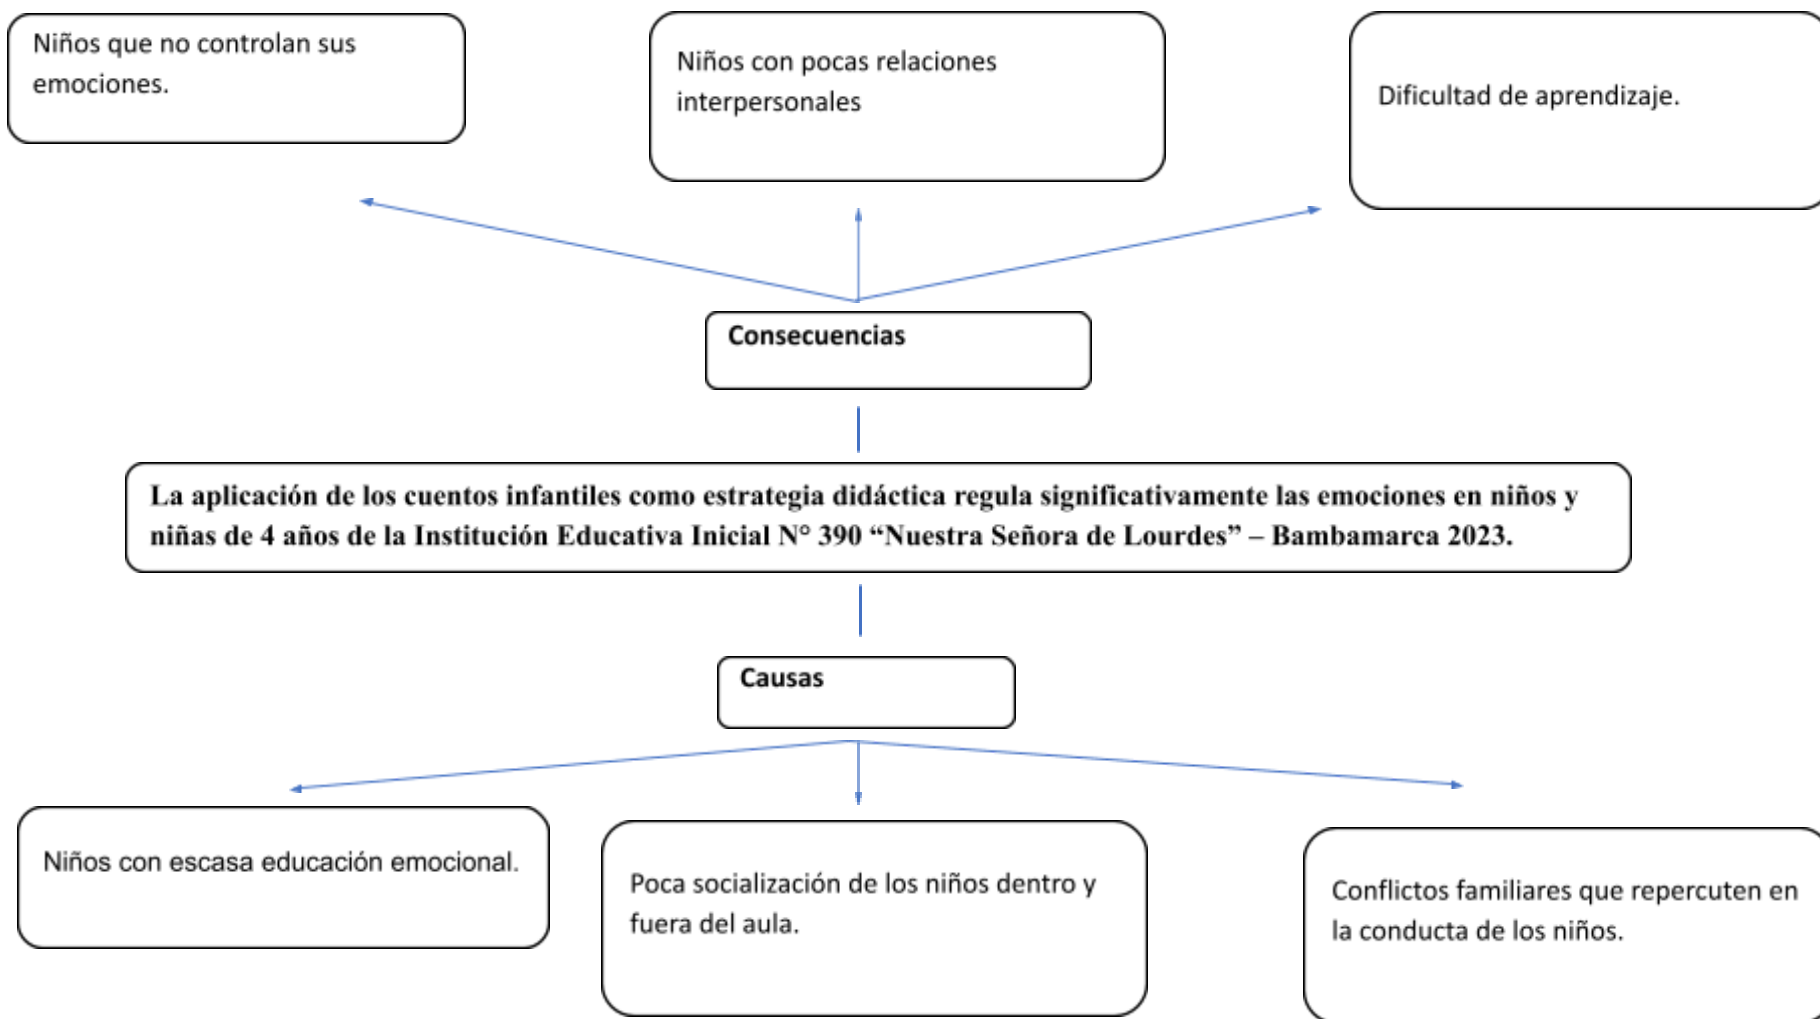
Niños que no controlan sus emociones.

Niños con pocas relaciones interpersonales

Dificultad de aprendizaje.

Consecuencias

La aplicación de los cuentos infantiles como estrategia didáctica regula significativamente las emociones en niños y niñas de 4 años de la Institución Educativa Inicial N° 390 “Nuestra Señora de Lourdes” – Bambamarca 2023.

Causas

Niños con escasa educación emocional.

Poca socialización de los niños dentro y fuera del aula.

Conflictos familiares que repercuten en la conducta de los niños.